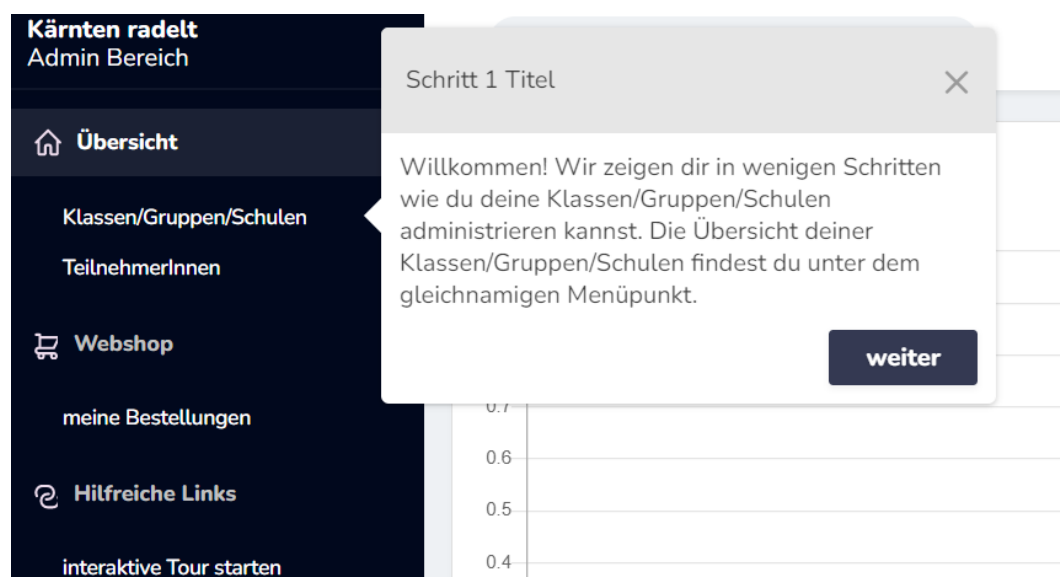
Kärnten radelt
Admin Bereich

Übersicht

Klassen/Gruppen/Schulen

TeilnehmerInnen

Webshop

meine Bestellungen

Hilfreiche Links

interaktive Tour starten

Schritt 1 Titel

×

Willkommen! Wir zeigen dir in wenigen Schritten wie du deine Klassen/Gruppen/Schulen administrieren kannst. Die Übersicht deiner Klassen/Gruppen/Schulen findest du unter dem gleichnamigen Menüpunkt.

weiter

0.7
0.6
0.5
0.4